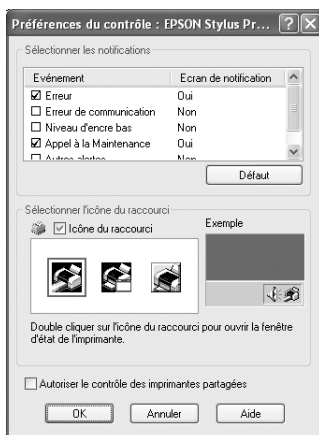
Préférences du contrôle : EPSON Stylus Pr... ? X

Sélectionner les notifications

| Evénement | Ecran de notification |
|---|---|
| ☑ Erreur | Oui |
| ☐ Erreur de communication | Non |
| ☐ Niveau d'encre bas | Non |
| ☑ Appel à la Maintenance | Oui |
| ☐ Autres alertes | Non |

Défaut

Sélectionner l'icône du raccourci

☑ Icône du raccourci

Exemple

Double cliquer sur l'icône du raccourci pour ouvrir la fenêtre d'état de l'imprimante.

☐ Autoriser le contrôle des imprimantes partagées

OK Annuler Aide